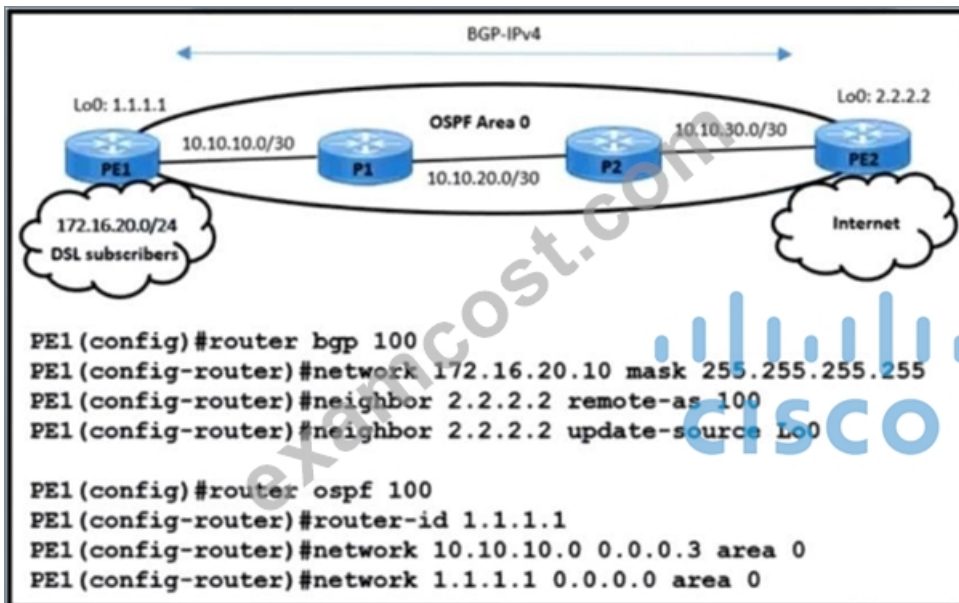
BGP-IPv4

Lo0: 1.1.1.1

Lo0: 2.2.2.2

OSPF Area 0

10.10.10.0/30

10.10.30.0/30

PE1

P1

P2

PE2

10.10.20.0/30

172.16.20.0/24 DSL subscribers

Internet

examcost.com

cisco

PE1(config)#router bgp 100
PE1(config-router)#network 172.16.20.10 mask 255.255.255.255
PE1(config-router)#neighbor 2.2.2.2 remote-as 100
PE1(config-router)#neighbor 2.2.2.2 update-source Lo0

PE1(config)#router ospf 100
PE1(config-router)#router-id 1.1.1.1
PE1(config-router)#network 10.10.10.0 0.0.0.3 area 0
PE1(config-router)#network 1.1.1.1 0.0.0.0 area 0